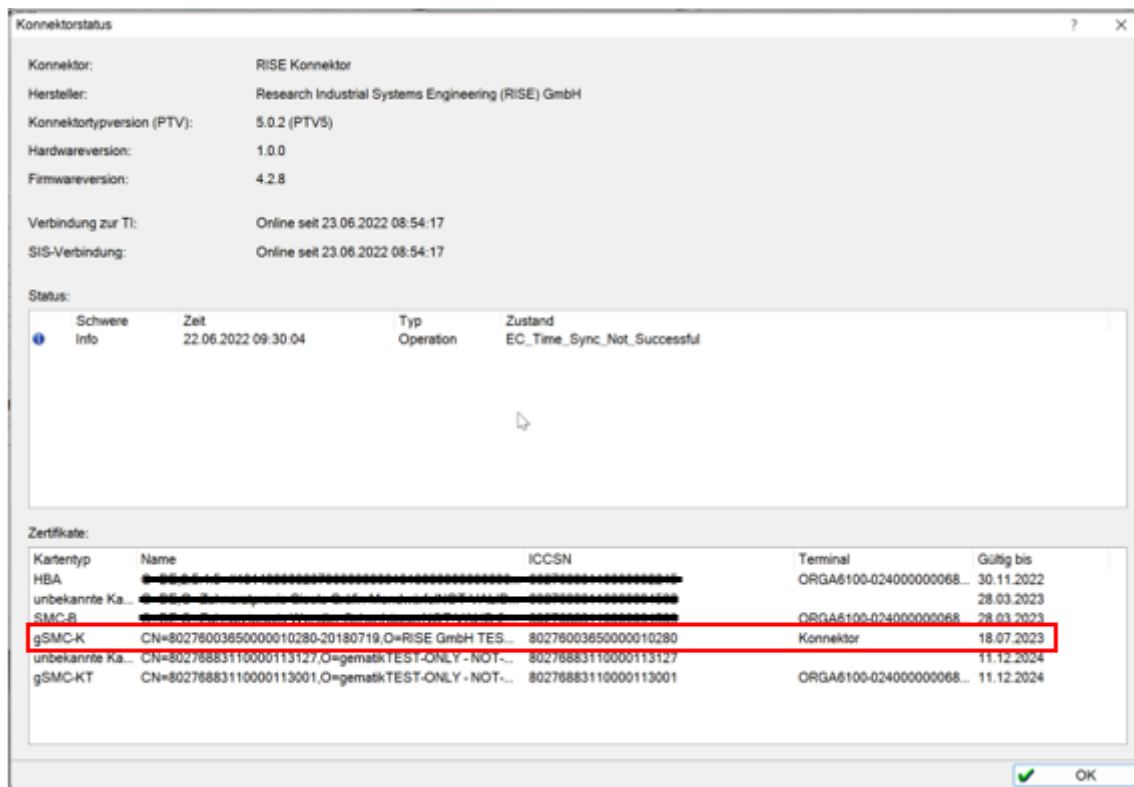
Konnektorstatus ? ×

Konnektor: RISE Konnektor

Hersteller: Research Industrial Systems Engineering (RISE) GmbH

Konnektortypversion (PTV): 5.0.2 (PTV5)

Hardwareversion: 1.0.0

Firmwareversion: 4.2.8

Verbindung zur TI: Online seit 23.06.2022 08:54:17

SIS-Verbindung: Online seit 23.06.2022 08:54:17

Status:

| | Schwere | Zeit | Typ | Zustand |
|---|---|---|---|---|
| | Info | 22.06.2022 09:30:04 | Operation | EC_Time_Sync_Not_Successful |

Zertifikate:

| Kartentyp | Name | ICCSN | Terminal | Gültig bis |
|---|---|---|---|---|
| HBA | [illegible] | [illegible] | ORGA6100-024000000068... | 30.11.2022 |
| unbekannte Ka... | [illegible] | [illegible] | | 28.03.2023 |
| SMC-B | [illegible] | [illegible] | ORGA6100-024000000068... | 28.03.2023 |
| gSMC-K | CN=80276003650000010280-20180719,O=RISE GmbH TES... | 80276003650000010280 | Konnektor | 18.07.2023 |
| unbekannte Ka... | CN=80276883110000113127,O=gematikTEST-ONLY - NOT-... | 80276883110000113127 | | 11.12.2024 |
| gSMC-KT | CN=80276883110000113001,O=gematikTEST-ONLY - NOT-... | 80276883110000113001 | ORGA6100-024000000068... | 11.12.2024 |

OK